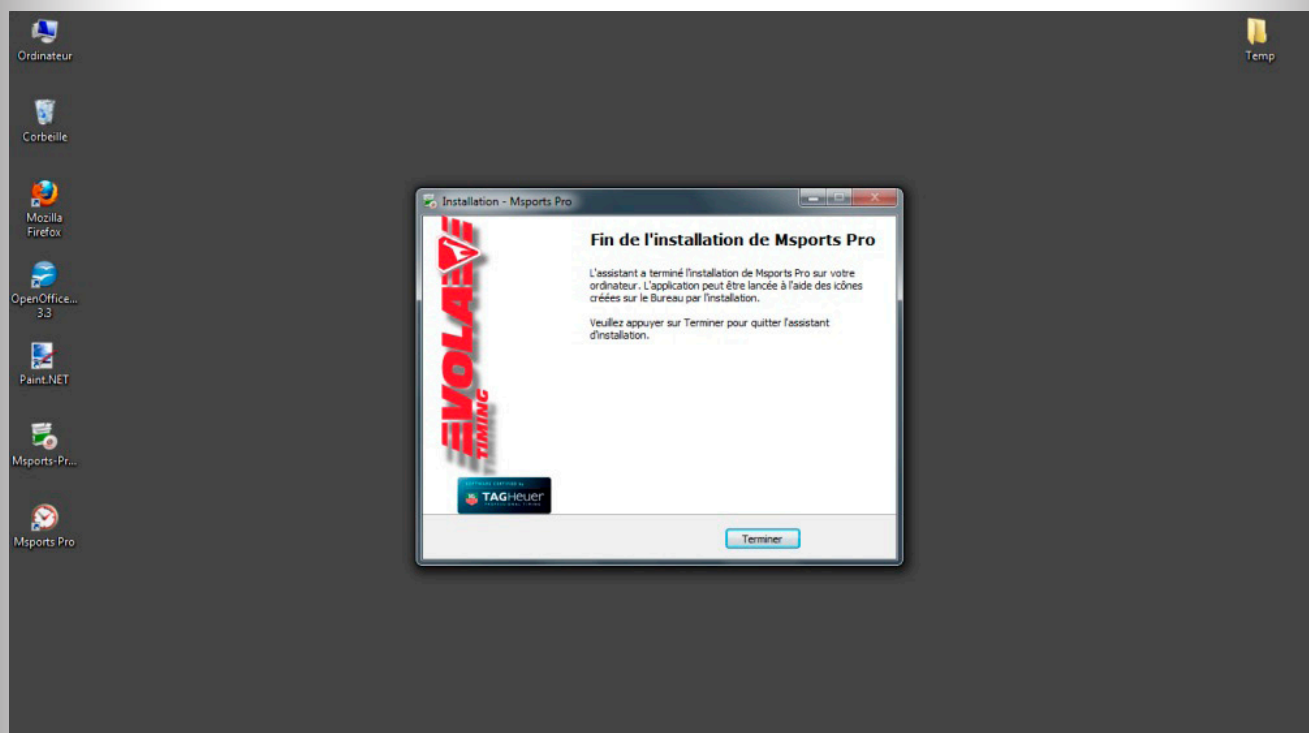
Ordinateur

Corbeille

Mozilla Firefox

OpenOffice... 3.3

Paint.NET

Msports-Pr...

Msports Pro

Temp

Installation - Msports Pro

VOLA TIMING

SOFTWARE CERTIFIED by TAGHeuer PROFESSIONAL TIMING

Fin de l'installation de Msports Pro

L'assistant a terminé l'installation de Msports Pro sur votre ordinateur. L'application peut être lancée à l'aide des icônes créées sur le Bureau par l'installation.

Veuillez appuyer sur Terminer pour quitter l'assistant d'installation.

Terminer